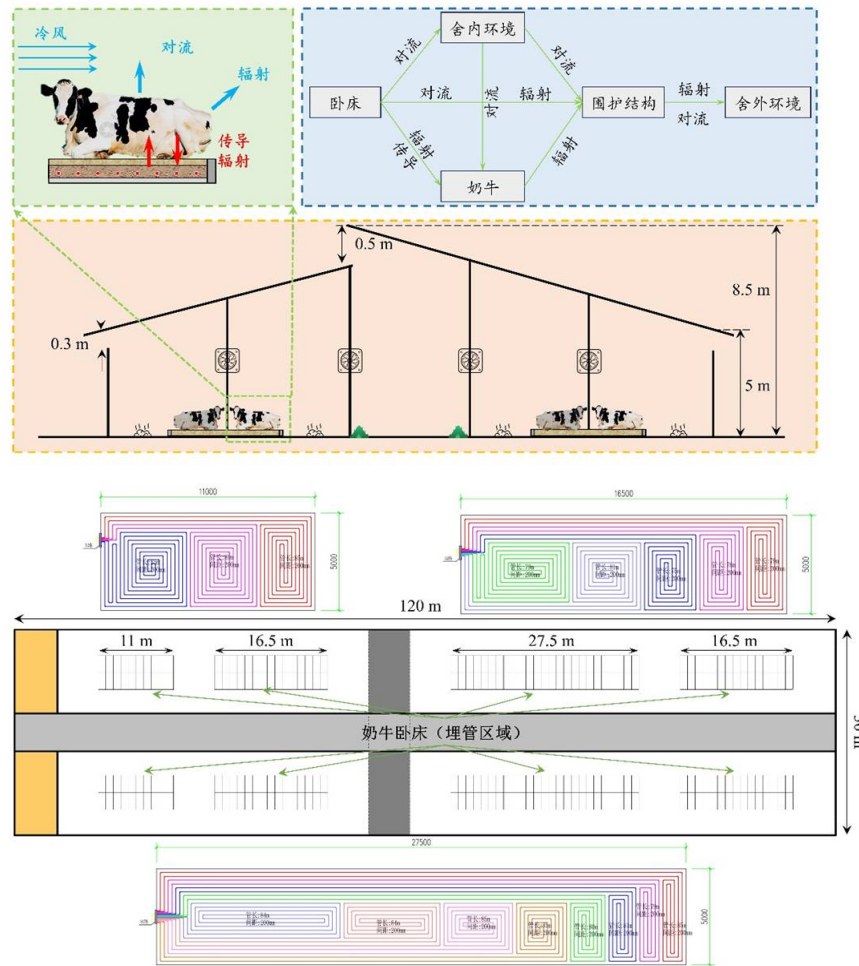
冷风

对流

辐射

传导
辐射

舍内环境

对流

对流

卧床

对流

对流

辐射

围护结构

辐射
对流

舍外环境

辐射
传导

辐射

奶牛

0.5 m

8.5 m

0.3 m

5 m

11000

5000

16500

5000

120 m

11 m

16.5 m

27.5 m

16.5 m

30 m

奶牛卧床（埋管区域）

27500

5000